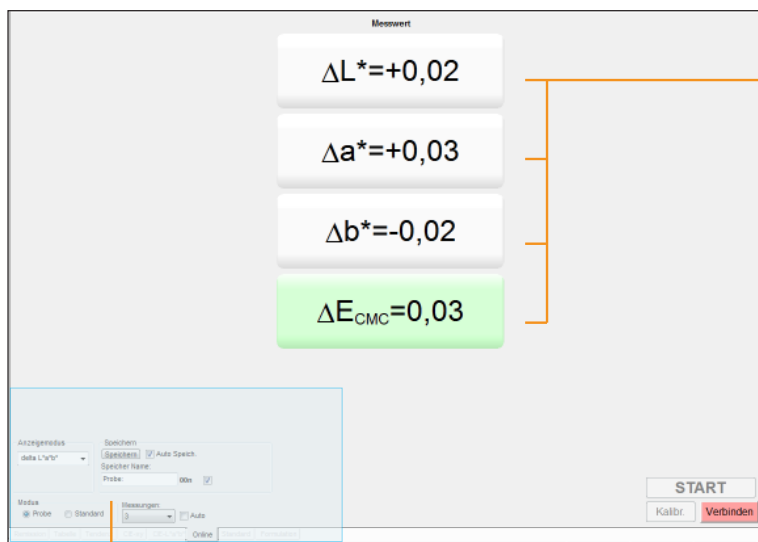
Messwert

$\Delta$L*=+0,02

$\Delta$a*=+0,03

$\Delta$b*=-0,02

$\Delta E_{CMC}$=0,03

Anzeigemodus
delta L*a*b*

Speichern
Speichern
Auto Speich.
Speicher Name:
Probe
00n

Modus
Probe
Standard

Messungen:
3
Auto

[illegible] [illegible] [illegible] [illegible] Online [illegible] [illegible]

START
Kalibr.
Verbinden